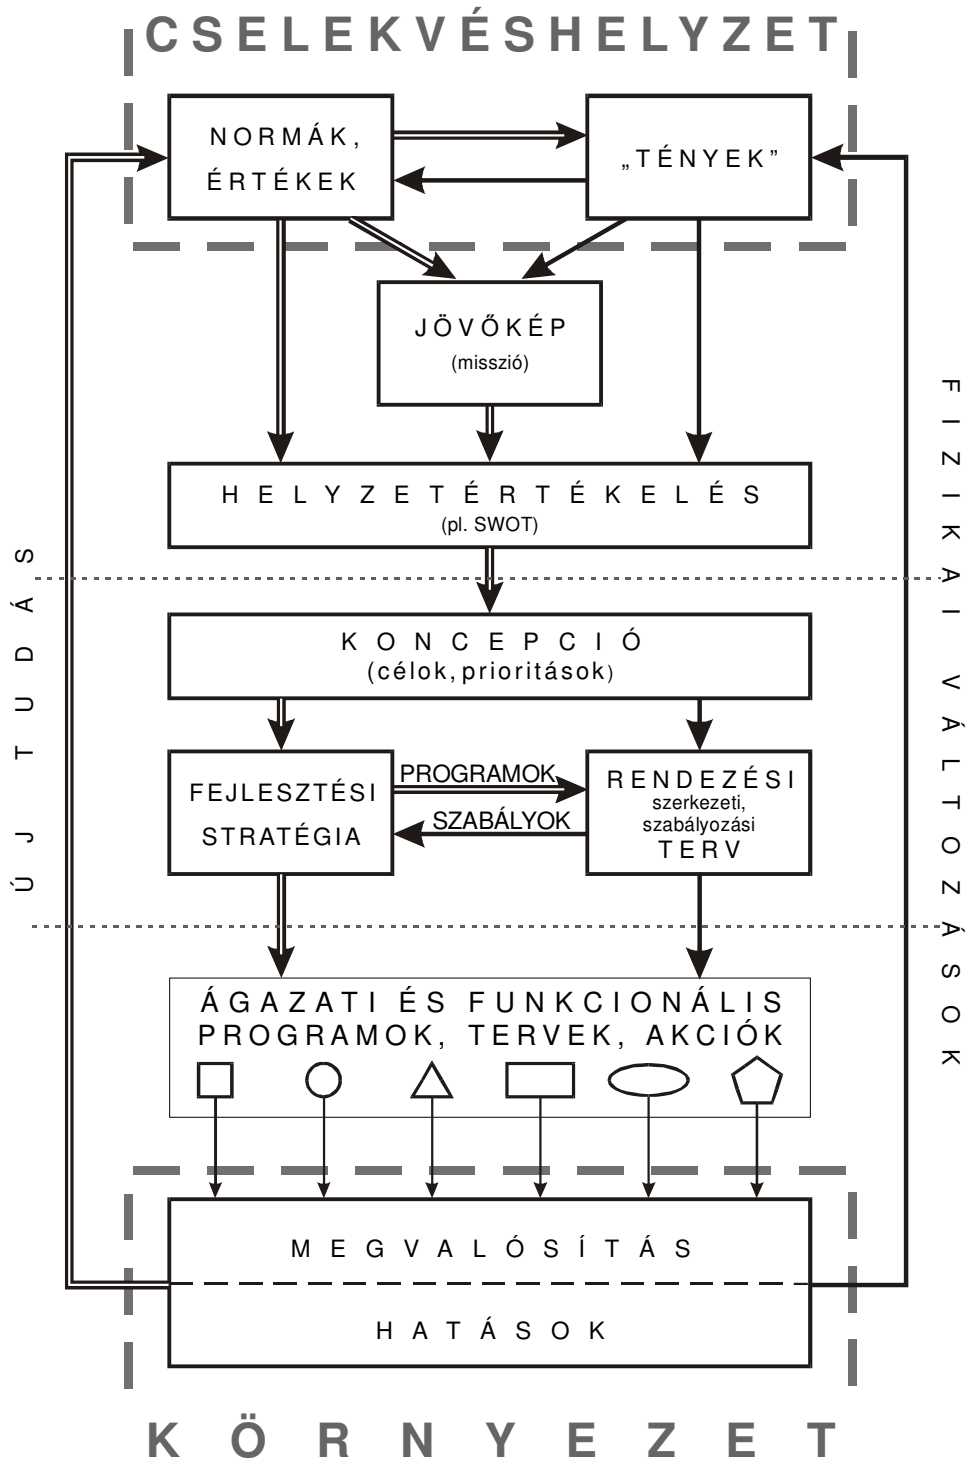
CSELEKVÉSHELYZET

NORMÁK, ÉRTÉKEK

„TÉNYEK”

JÖVŐKÉP
(misszió)

HELYZETÉRTÉKELÉS
(pl. SWOT)

ÚJ TUDÁS

FIZIKAI VÁLTOZÁSOK

KONCEPCIÓ
(célok, prioritások)

FEJLESZTÉSI STRATÉGIA

PROGRAMOK

SZABÁLYOK

RENDEZÉSI
szerkezeti, szabályozási
TERV

ÁGAZATI ÉS FUNKCIONÁLIS PROGRAMOK, TERVEK, AKCIÓK

MEGVALÓSÍTÁS

HATÁSOK

KÖRNYEZET